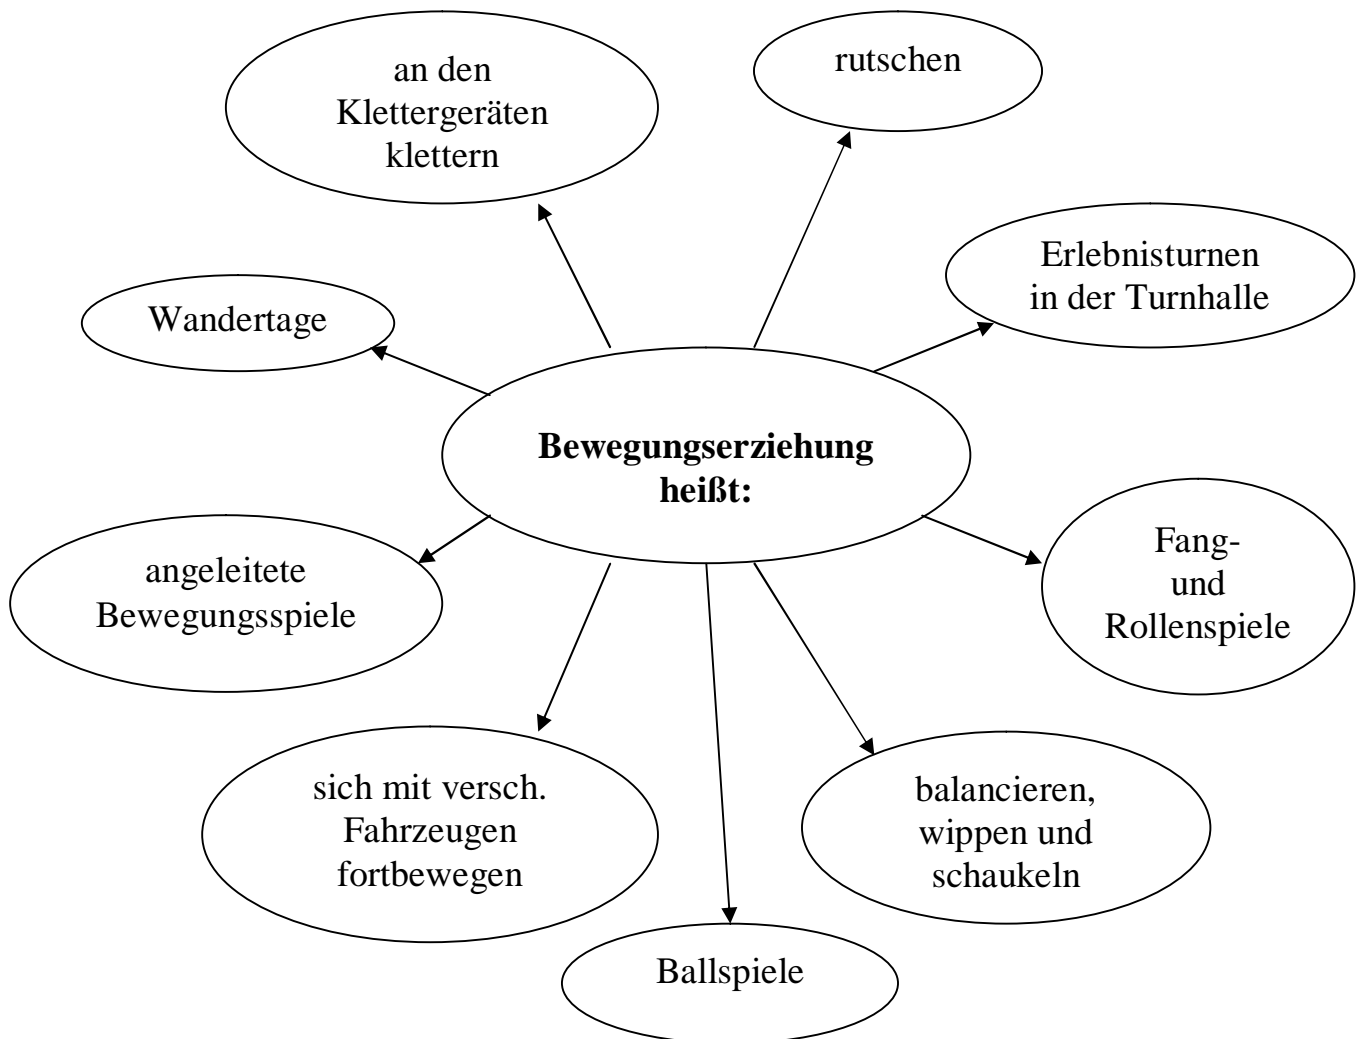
**Bewegungserziehung heißt:**

an den Klettergeräten klettern

rutschen

Erlebnisturnen in der Turnhalle

Fang- und Rollenspiele

balancieren, wippen und schaukeln

Ballspiele

sich mit versch. Fahrzeugen fortbewegen

angeleitete Bewegungsspiele

Wandertage